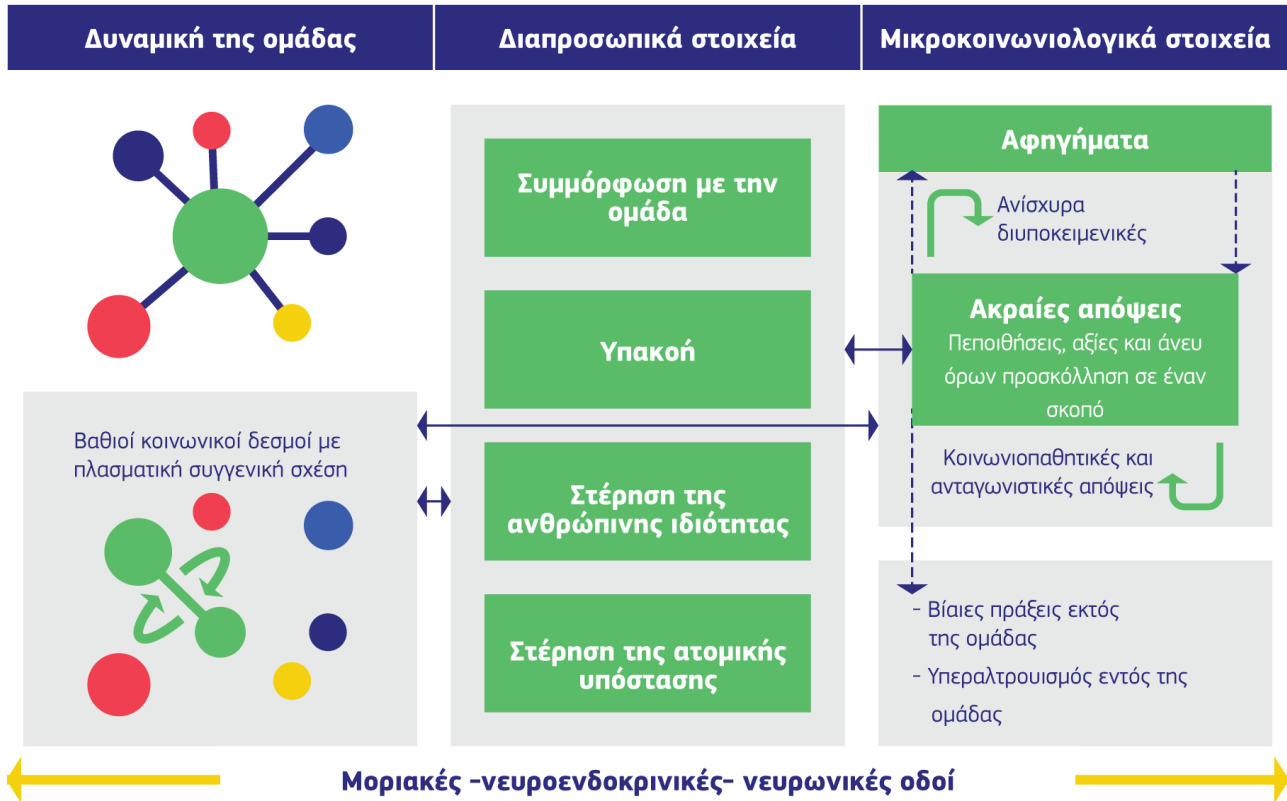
Δυναμική της ομάδας

Διαπροσωπικά στοιχεία

Μικροκοινωνιολογικά στοιχεία

Βαθιοί κοινωνικοί δεσμοί με πλασματική συγγενική σχέση

Συμμόρφωση με την ομάδα

Υπακοή

Στέρηση της ανθρώπινης ιδιότητας

Στέρηση της ατομικής υπόστασης

Αφηγήματα

Ανίσχυρα διυποκειμενικές

Ακραίες απόψεις
Πεποιθήσεις, αξίες και άνευ όρων προσκόλληση σε έναν σκοπό

Κοινωνιοπαθητικές και ανταγωνιστικές απόψεις

- Βίαιες πράξεις εκτός της ομάδας
- Υπεραλτρουισμός εντός της ομάδας

Μοριακές –νευροενδοκρινικές– νευρωνικές οδοί